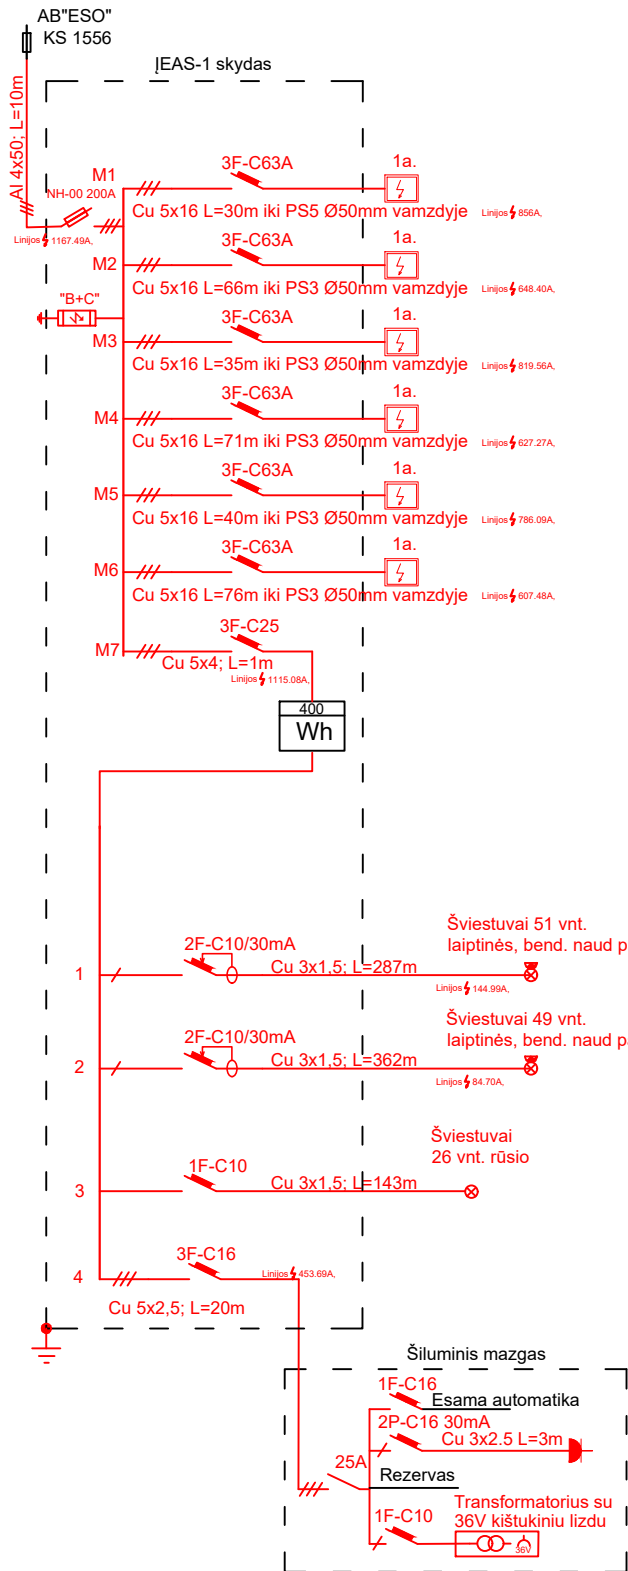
AB"ESO"
KS 1556

ĮEAS-1 skydas

Al 4x50; L=10m

M1
NH-00 200A
Linijos 1167.49A,
3F-C63A
1a.
Cu 5x16 L=30m iki PS5 Ø50mm vamzdyje
Linijos 856A,

M2
3F-C63A
1a.
Cu 5x16 L=66m iki PS3 Ø50mm vamzdyje
Linijos 648.40A,

"B+C"

M3
3F-C63A
1a.
Cu 5x16 L=35m iki PS3 Ø50mm vamzdyje
Linijos 819.56A,

M4
3F-C63A
1a.
Cu 5x16 L=71m iki PS3 Ø50mm vamzdyje
Linijos 627.27A,

M5
3F-C63A
1a.
Cu 5x16 L=40m iki PS3 Ø50mm vamzdyje
Linijos 786.09A,

M6
3F-C63A
1a.
Cu 5x16 L=76m iki PS3 Ø50mm vamzdyje
Linijos 607.48A,

M7
3F-C25
Cu 5x4; L=1m
Linijos 1115.08A,

400
Wh

1
2F-C10/30mA
Cu 3x1,5; L=287m
Linijos 144.99A,
Šviestuvai 51 vnt.
laiptinės, bend. naud p

2
2F-C10/30mA
Cu 3x1,5; L=362m
Linijos 84.70A,
Šviestuvai 49 vnt.
laiptinės, bend. naud p

3
1F-C10
Cu 3x1,5; L=143m
Šviestuvai
26 vnt. rūsio

4
3F-C16
Linijos 453.69A,
Cu 5x2,5; L=20m

Šiluminis mazgas
1F-C16
Esama automatika
2P-C16 30mA
Cu 3x2.5 L=3m
25A
Rezervas
1F-C10
Transformatorius su
36V kištukiniu lizdu
36V